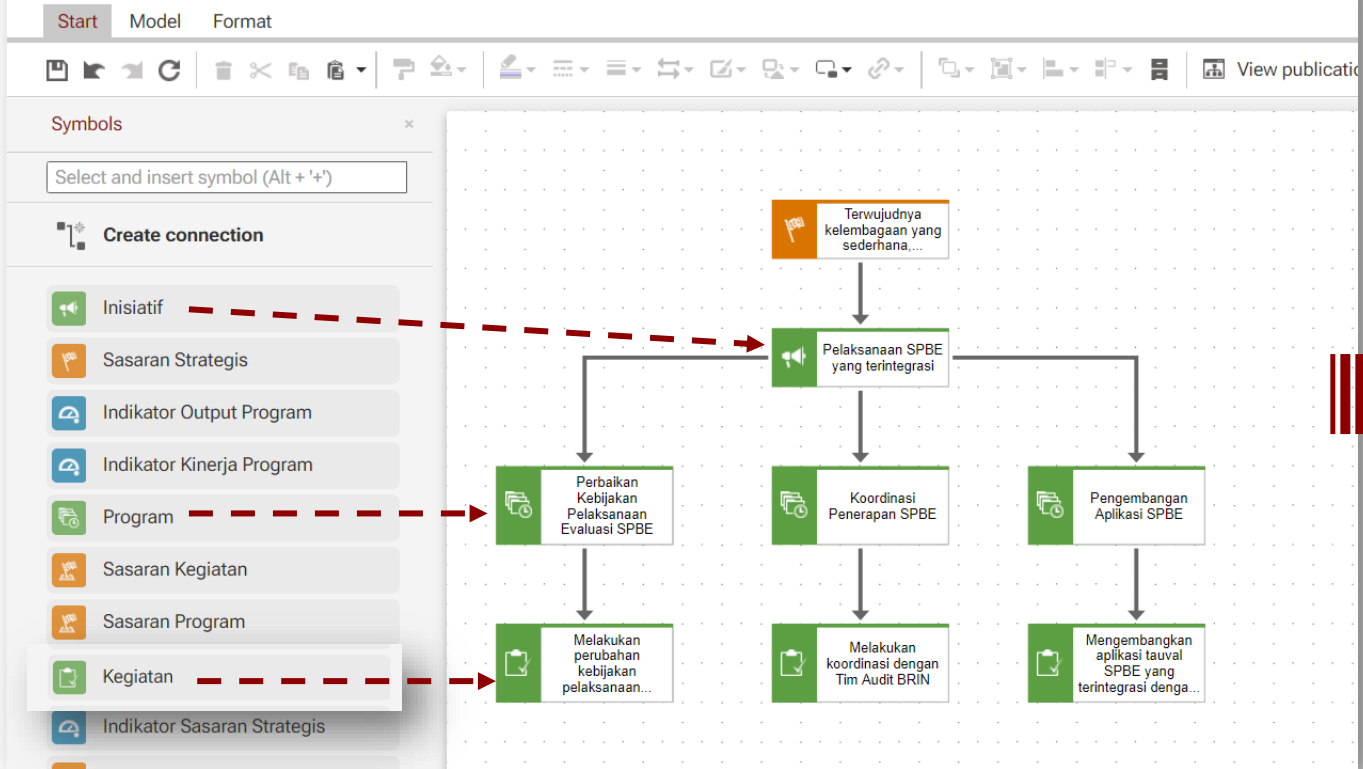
Start Model Format

View publicatio

Symbols ×

Select and insert symbol (Alt + '+')

Create connection

Inisiatif

Sasaran Strategis

Indikator Output Program

Indikator Kinerja Program

Program

Sasaran Kegiatan

Sasaran Program

Kegiatan

Indikator Sasaran Strategis

Terwujudnya kelembagaan yang sederhana,...

Pelaksanaan SPBE yang terintegrasi

Perbaikan Kebijakan Pelaksanaan Evaluasi SPBE

Koordinasi Penerapan SPBE

Pengembangan Aplikasi SPBE

Melakukan perubahan kebijakan pelaksanaan...

Melakukan koordinasi dengan Tim Audit BRIN

Mengembangkan aplikasi tauval SPBE yang terintegrasi denga...